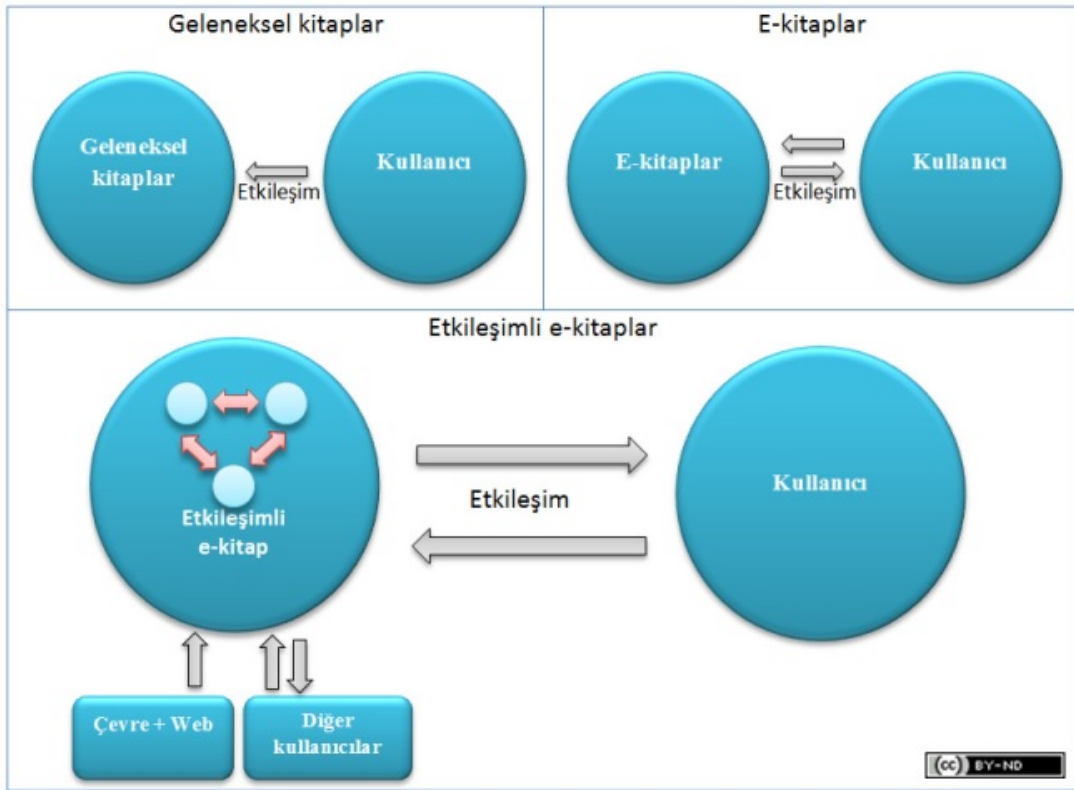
Geleneksel kitaplar

Geleneksel kitaplar

Etkileşim

Kullanıcı

E-kitaplar

E-kitaplar

Etkileşim

Kullanıcı

Etkileşimli e-kitaplar

Etkileşimli e-kitap

Etkileşim

Kullanıcı

Çevre + Web

Diğer kullanıcılar

(cc) BY-ND